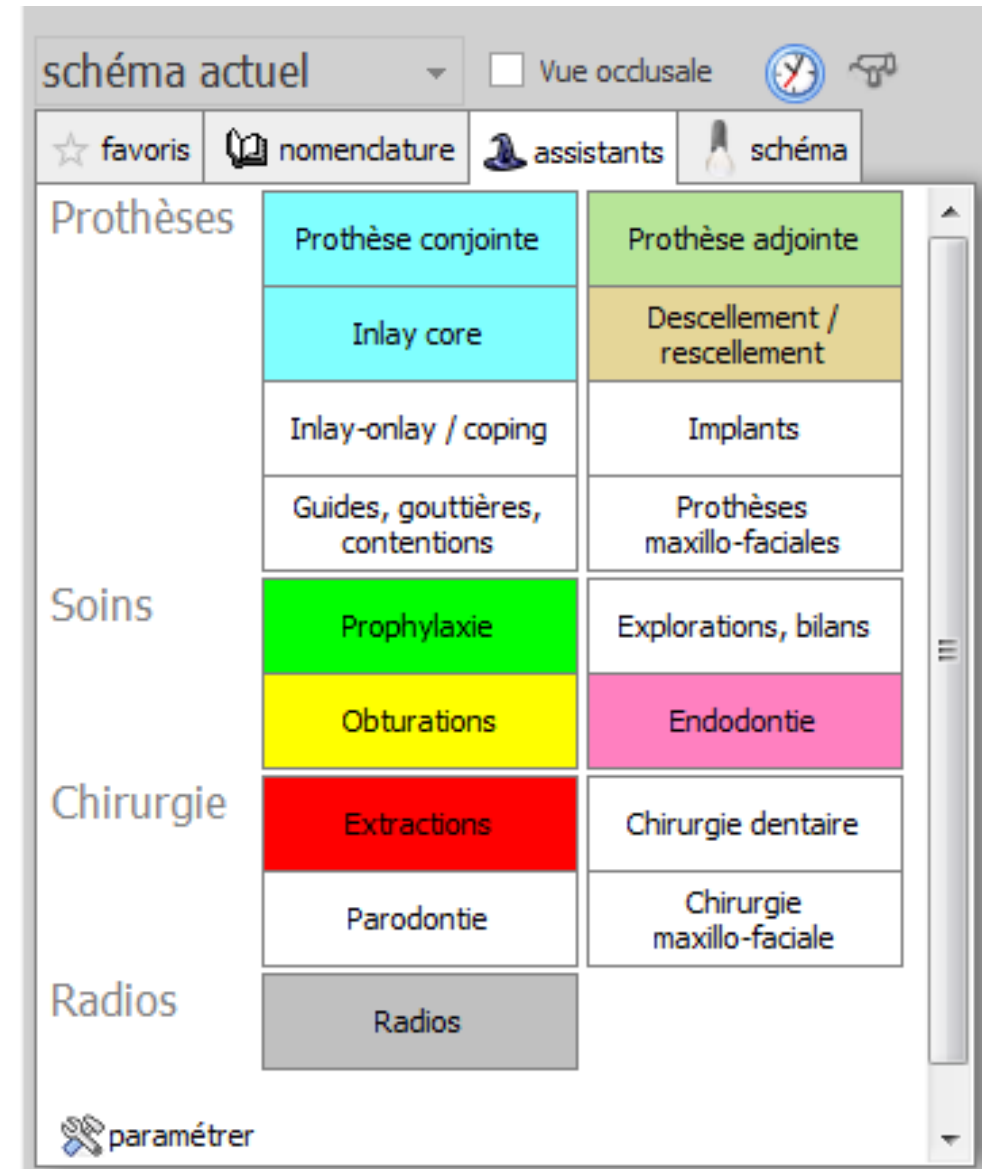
schéma actuel

Vue occlusale

favoris | nomenclature | assistants | schéma

Prothèses

| | |
|---|---|
| Prothèse conjointe | Prothèse adjointe |
| Inlay core | Descellement / rescellement |
| Inlay-onlay / coping | Implants |
| Guides, gouttières, contentions | Prothèses maxillo-faciales |

Soins

| | |
|---|---|
| Prophylaxie | Explorations, bilans |
| Obturations | Endodontie |

Chirurgie

| | |
|---|---|
| Extractions | Chirurgie dentaire |
| Parodontie | Chirurgie maxillo-faciale |

Radios

Radios

paramétrer